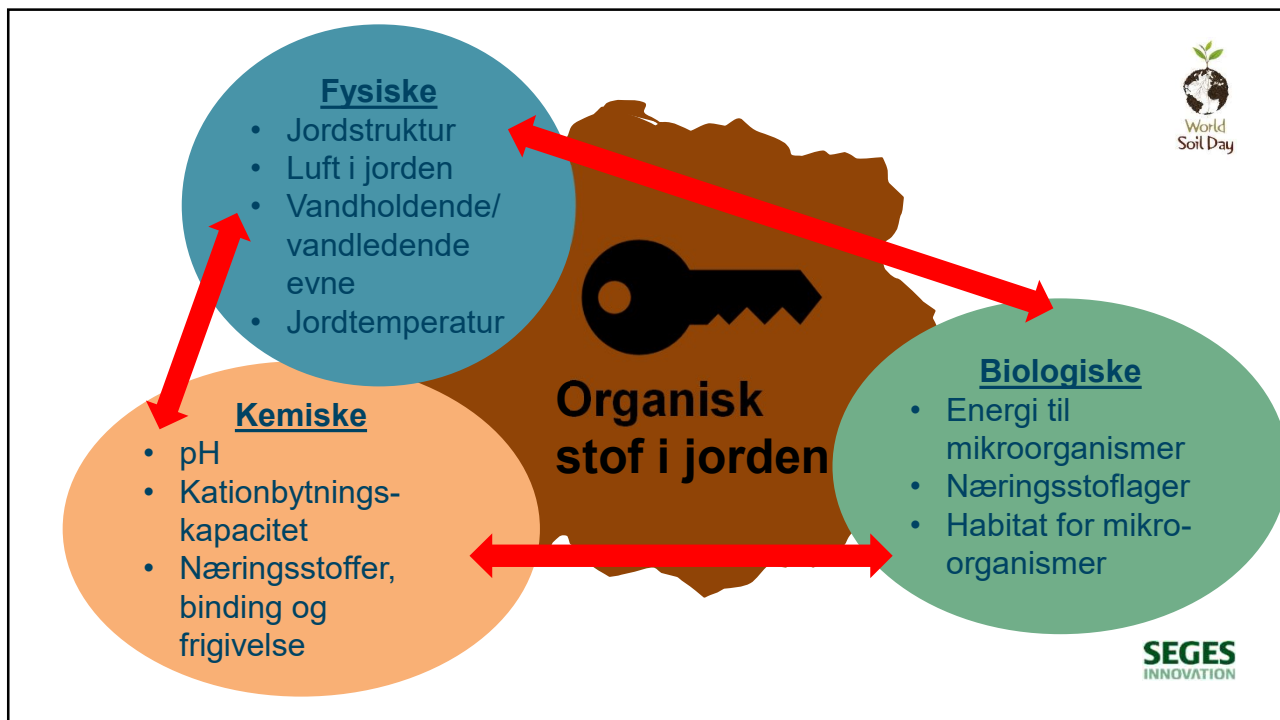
Fysiske
• Jordstruktur
• Luft i jorden
• Vandholdende/ vandledende evne
• Jordtemperatur

World Soil Day

Organisk stof i jorden

Kemiske
• pH
• Kationbytningskapacitet
• Næringsstoffer, binding og frigivelse

Biologiske
• Energi til mikroorganismer
• Næringsstoflager
• Habitat for mikro-organismer

SEGES INNOVATION